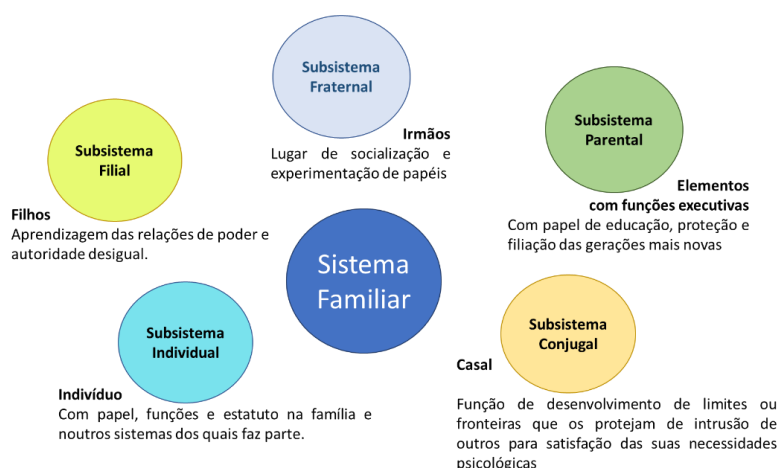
Subsistema Fraternal

Irmãos
Lugar de socialização e experimentação de papéis

Subsistema Parental

Elementos com funções executivas
Com papel de educação, proteção e filiação das gerações mais novas

Subsistema Filial

Filhos
Aprendizagem das relações de poder e autoridade desigual.

Sistema Familiar

Subsistema Individual

Indivíduo
Com papel, funções e estatuto na família e noutros sistemas dos quais faz parte.

Subsistema Conjugal

Casal
Função de desenvolvimento de limites ou fronteiras que os protejam de intrusão de outros para satisfação das suas necessidades psicológicas